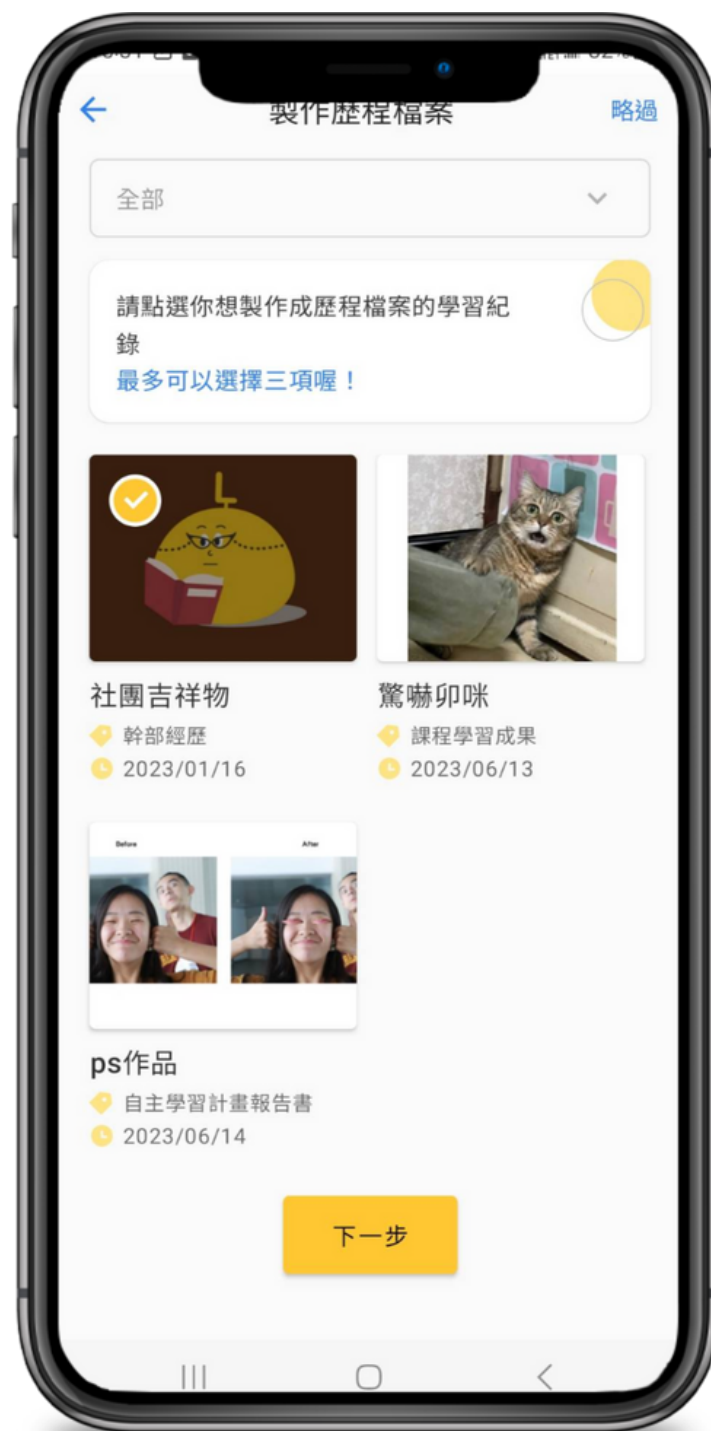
製作歷程檔案

略過

全部

請點選你想製作成歷程檔案的學習紀錄
最多可以選擇三項喔！

社團吉祥物
幹部經歷
2023/01/16

驚嚇卯咪
課程學習成果
2023/06/13

Before
After

ps作品
自主學習計畫報告書
2023/06/14

下一步